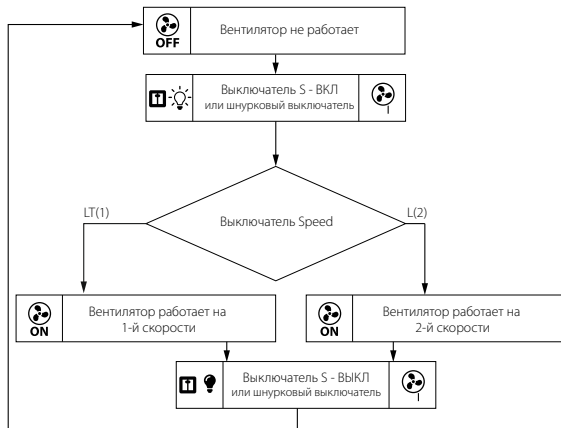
OFF

Вентилятор не работает

Выключатель S - ВКЛ
или шнурковый выключатель

Выключатель Speed

LT(1)

L(2)

ON

Вентилятор работает на 1-й скорости

ON

Вентилятор работает на 2-й скорости

Выключатель S - ВЫКЛ
или шнурковый выключатель